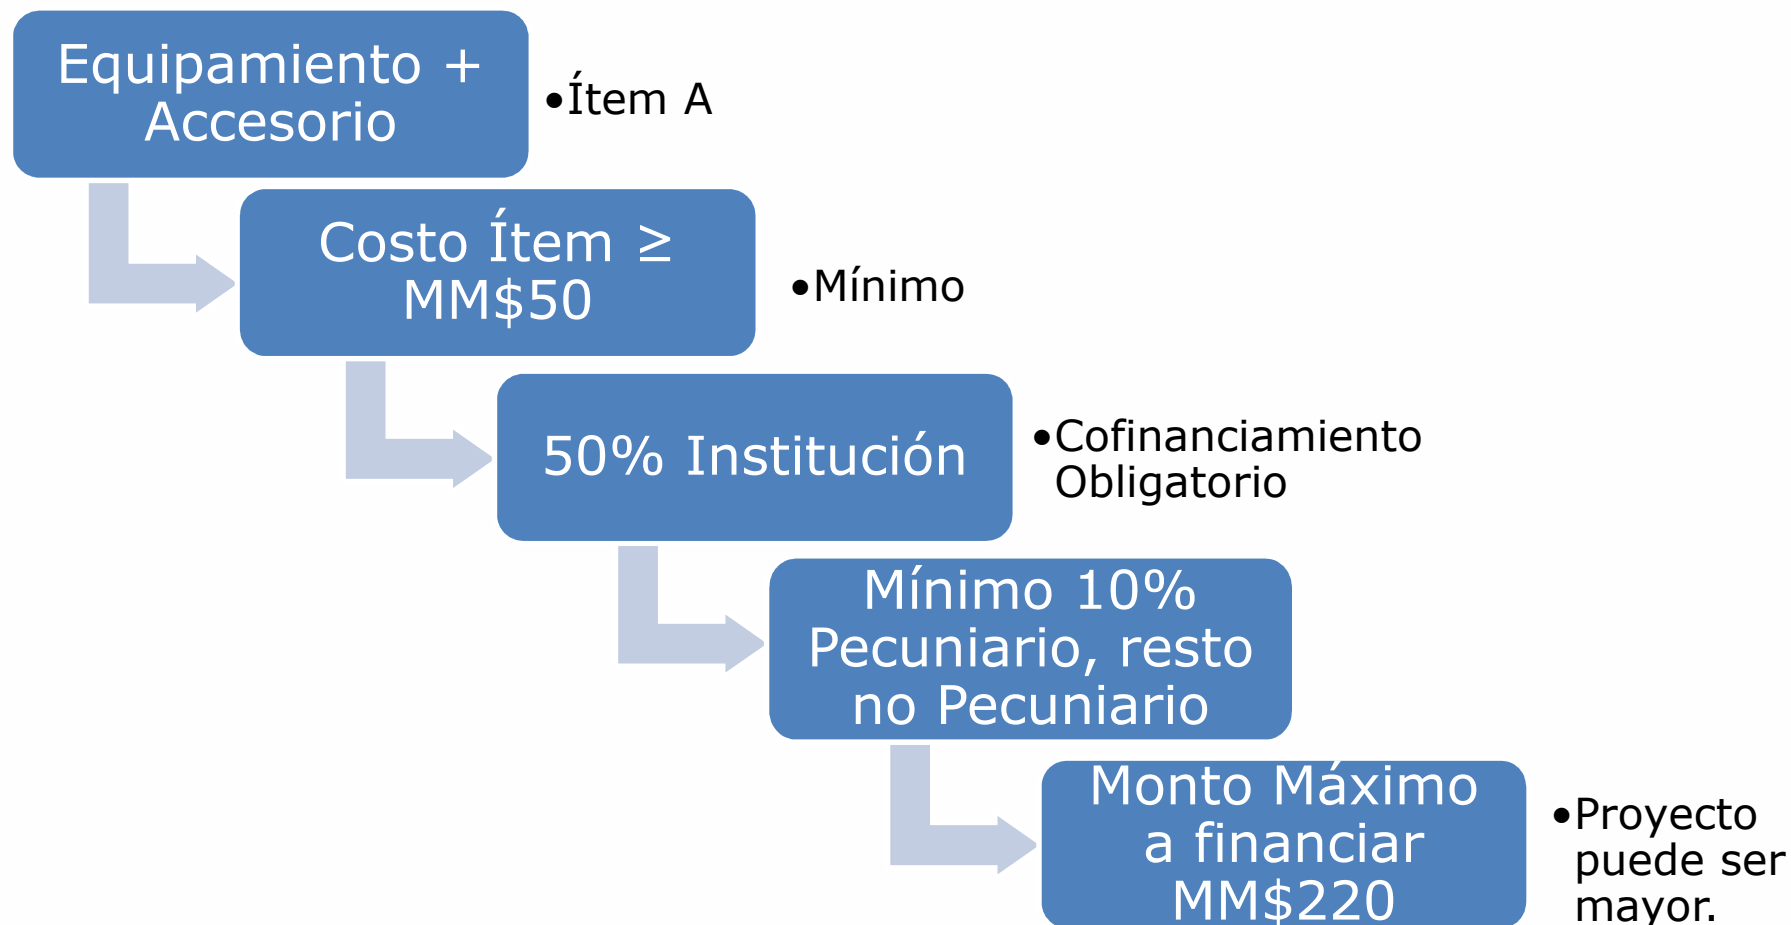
Equipamiento + Accesorio

•Ítem A

Costo Ítem $\geq$ MM\$50

•Mínimo

50% Institución

•Cofinanciamiento Obligatorio

Mínimo 10% Pecuniario, resto no Pecuniario

Monto Máximo a financiar MM\$220

•Proyecto puede ser mayor.